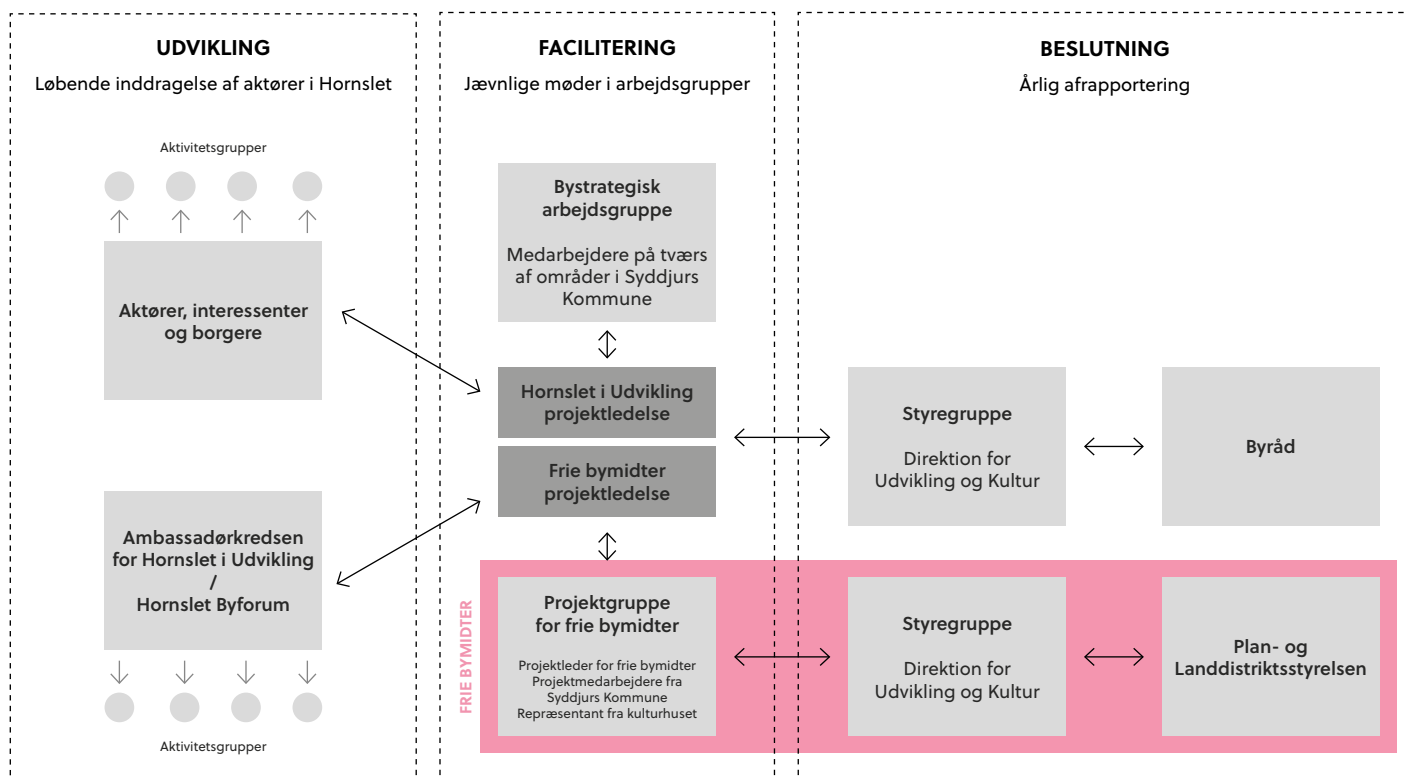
UDVIKLING
Løbende inddragelse af aktører i Hornslet

FACILITERING
Jævnlige møder i arbejdsgrupper

BESLUTNING
Årlig afrapportering

Aktivitetsgrupper

Aktører, interessenter og borgere

Ambassadørkredsen for Hornslet i Udvikling / Hornslet Byforum

Aktivitetsgrupper

Bystrategisk arbejdsgruppe

Medarbejdere på tværs af områder i Syddjurs Kommune

Hornslet i Udvikling projektledelse

Frie bymidter projektledelse

FRIE BYMIDTER

Projektgruppe for frie bymidter

Projektleder for frie bymidter
Projektmedarbejdere fra Syddjurs Kommune
Repræsentant fra kulturhuset

Styregruppe

Direktion for Udvikling og Kultur

Byråd

Styregruppe

Direktion for Udvikling og Kultur

Plan- og Landdistriktsstyrelsen